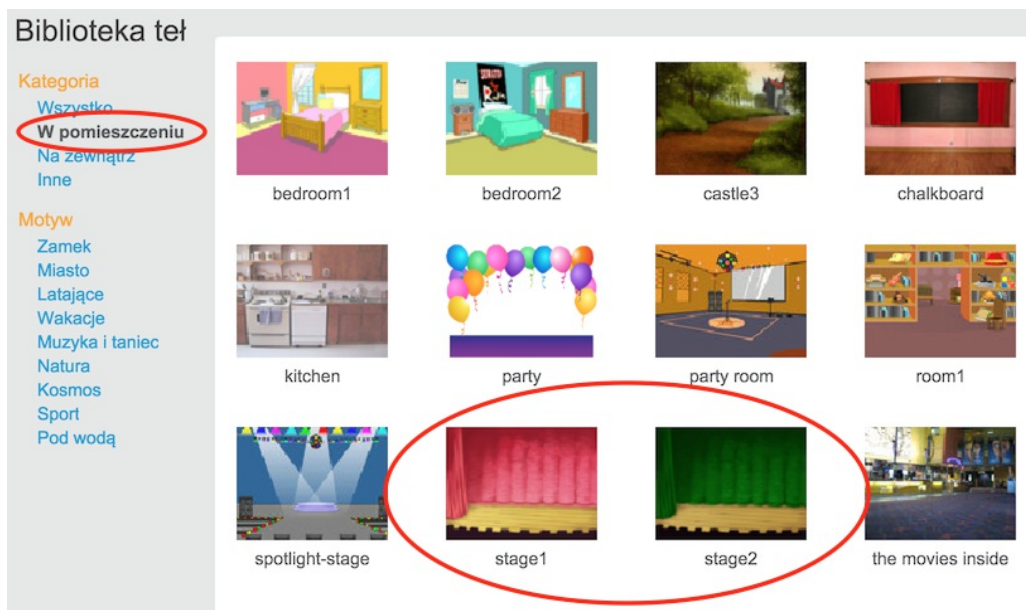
Biblioteka teł

Kategoria
Wszystko
W pomieszczeniu
Na zewnątrz
Inne

Motyw
Zamek
Miasto
Latające
Wakacje
Muzyka i taniec
Natura
Kosmos
Sport
Pod wodą

bedroom1
bedroom2
castle3
chalkboard
kitchen
party
party room
room1
spotlight-stage
stage1
stage2
the movies inside